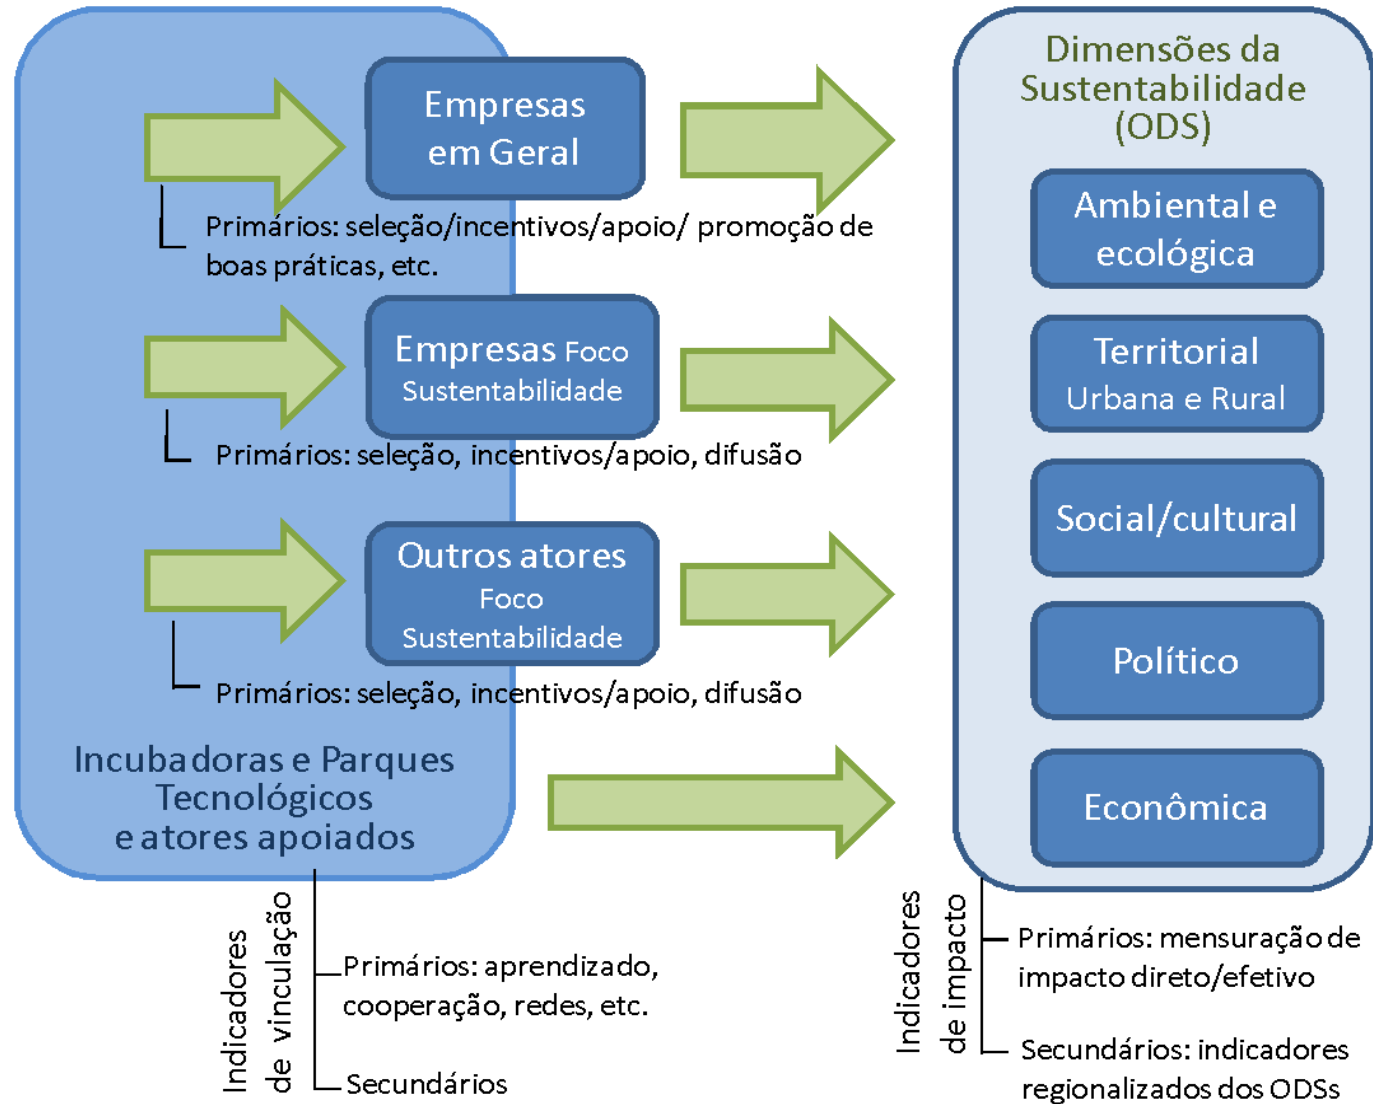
Empresas em Geral

Primários: seleção/incentivos/apoio/ promoção de boas práticas, etc.

Empresas Foco Sustentabilidade

Primários: seleção, incentivos/apoio, difusão

Outros atores Foco Sustentabilidade

Primários: seleção, incentivos/apoio, difusão

Incubadoras e Parques Tecnológicos e atores apoiados

Indicadores de vinculação

Primários: aprendizado, cooperação, redes, etc.

Secundários

Dimensões da Sustentabilidade (ODS)

Ambiental e ecológica

Territorial Urbana e Rural

Social/cultural

Político

Econômica

Indicadores de impacto

Primários: mensuração de impacto direto/efetivo

Secundários: indicadores regionalizados dos ODSs